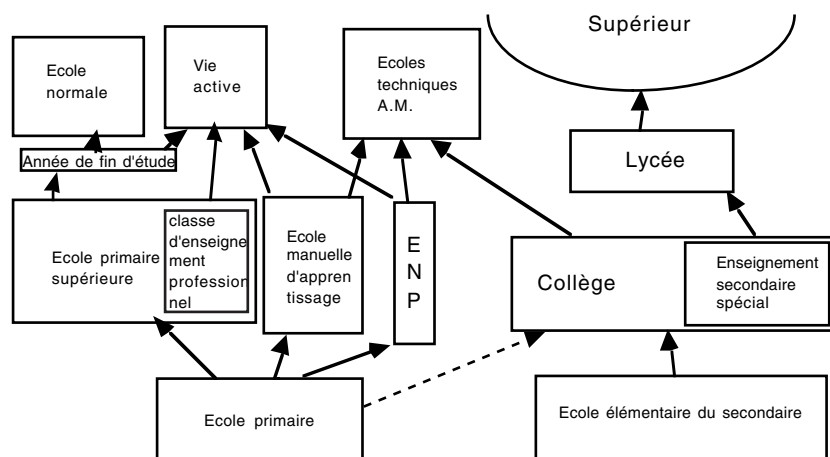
Supérieur

Ecole normale

Vie active

Ecoles techniques A.M.

Année de fin d'étude

Lycée

Ecole primaire supérieure

classe d'enseignement professionnel

Ecole manuelle d'apprentissage

E N P

Collège

Enseignement secondaire spécial

Ecole primaire

Ecole élémentaire du secondaire